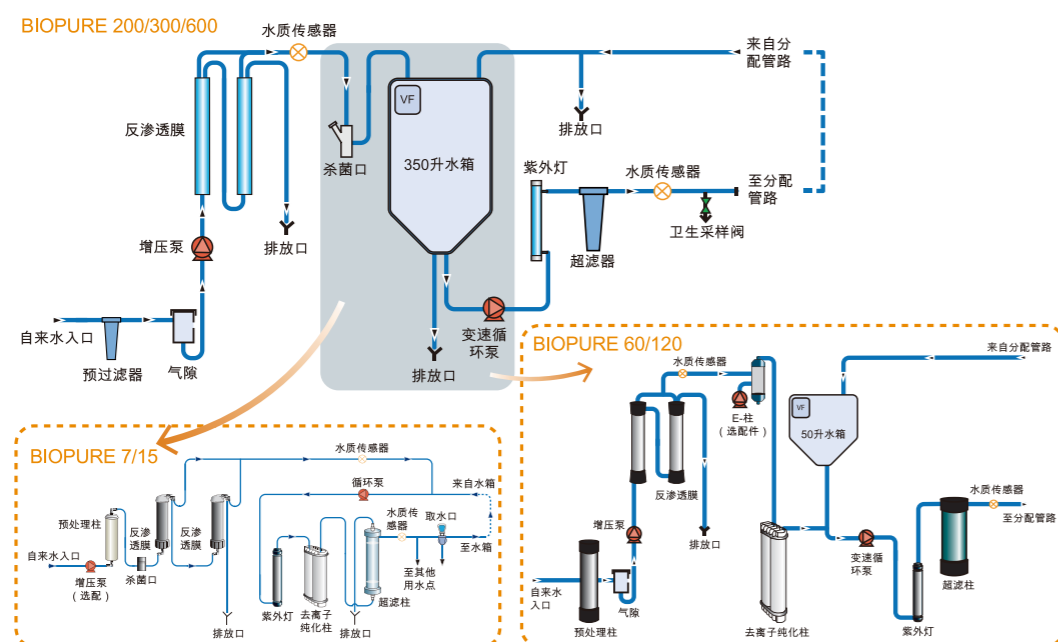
BIOPURE 200/300/600

水质传感器

来自分配管路

VF

反渗透膜

排放口

杀菌口

350升水箱

紫外灯

水质传感器

至分配管路

卫生采样阀

增压泵

排放口

超滤器

自来水入口

变速循环泵

预过滤器

气隙

排放口

BIOPURE 60/120

水质传感器

来自分配管路

E-柱（选配件）

VF

50升水箱

BIOPURE 7/15

水质传感器

来自水箱

循环泵

预处理柱

反渗透膜

反渗透膜

水质传感器

取水口

反渗透膜

增压泵

排放口

水质传感器

至分配管路

自来水入口

至水箱

至其他用水点

增压泵（选配）

杀菌口

变速循环泵

自来水入口

紫外灯

去离子纯化柱

超滤柱

气隙

超滤柱

排放口

排放口

预处理柱

去离子纯化柱

紫外灯